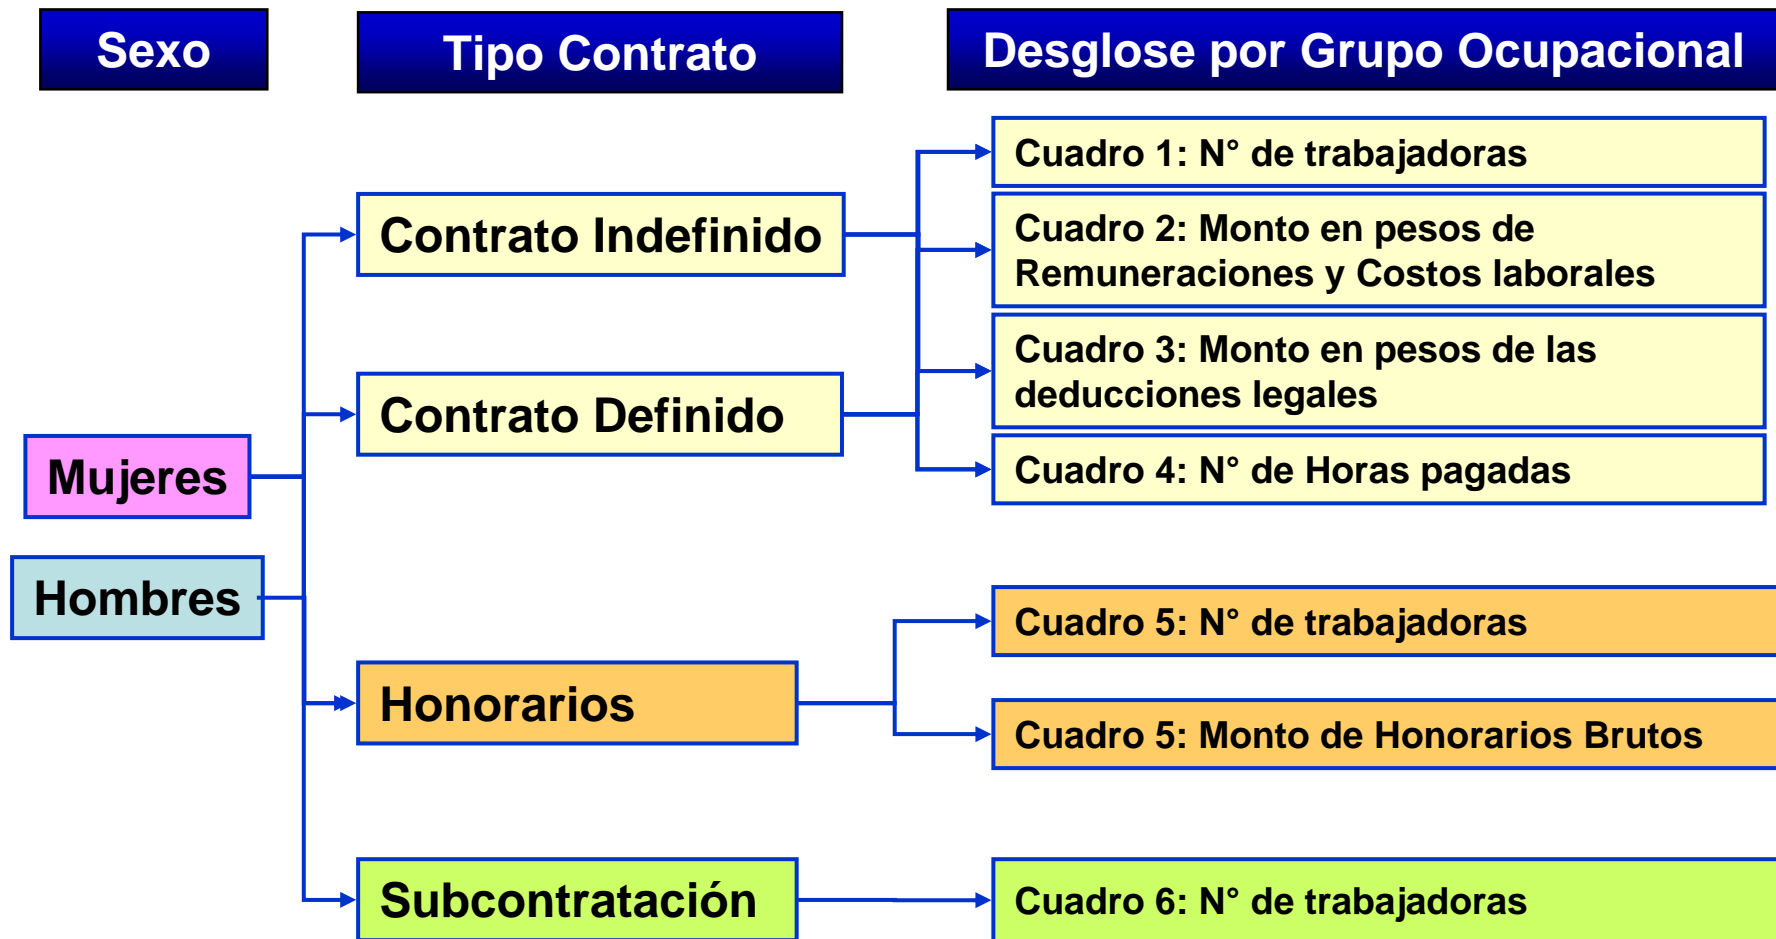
Sexo

Tipo Contrato

Desglose por Grupo Ocupacional

Mujeres

Hombres

Contrato Indefinido

Contrato Definido

Honorarios

Subcontratación

Cuadro 1: N° de trabajadoras

Cuadro 2: Monto en pesos de Remuneraciones y Costos laborales

Cuadro 3: Monto en pesos de las deducciones legales

Cuadro 4: N° de Horas pagadas

Cuadro 5: N° de trabajadoras

Cuadro 5: Monto de Honorarios Brutos

Cuadro 6: N° de trabajadoras